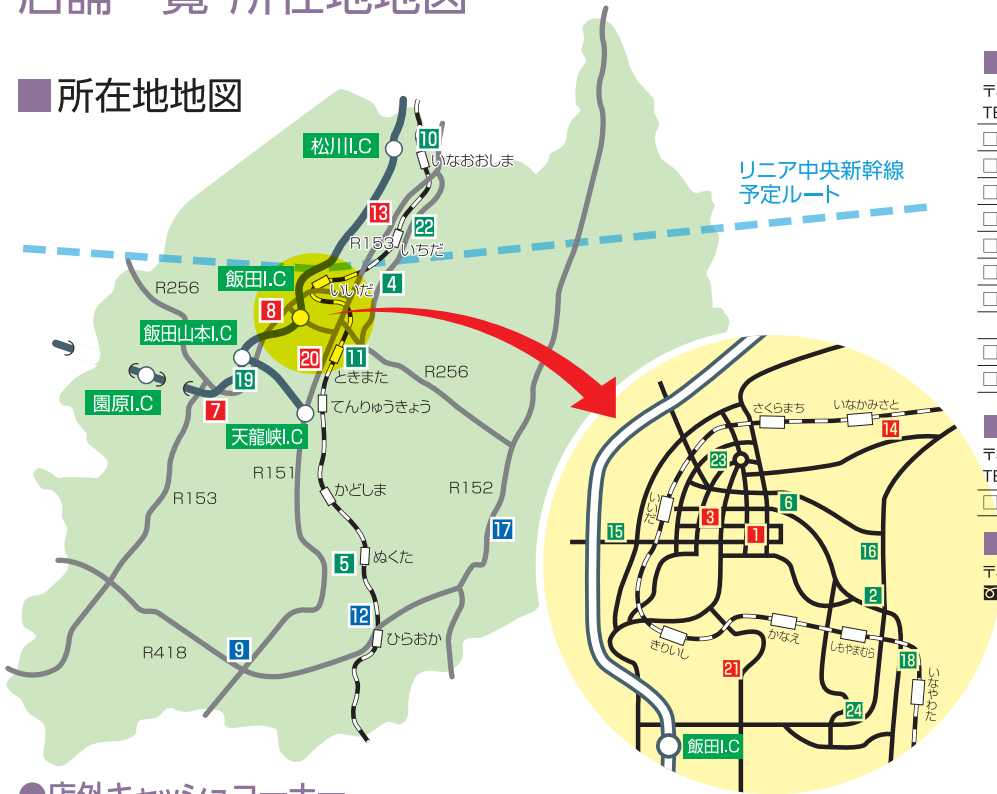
店舗一覧 所在地地図

■所在地地図

松川I.C
10
いなおおしま
13
22
R153
いちだ
リニア中央新幹線
予定ルート
飯田I.C
4
いいだ
R256
8
飯田山本I.C
20
11
ときまた
R256
19
園原I.C
7
天龍峡I.C
てんりゅうきょう
R151
R153
かどしま
R152
17
5
ぬくた
12
ひらおか
R418
9

さくらまち
いなかみさと
14
23
いいだ
15
3
1
6
16
2
きりいし
かなえ
しもやまむら
18
いなやわた
21
24
飯田I.C

●店外キャッシュコーナー